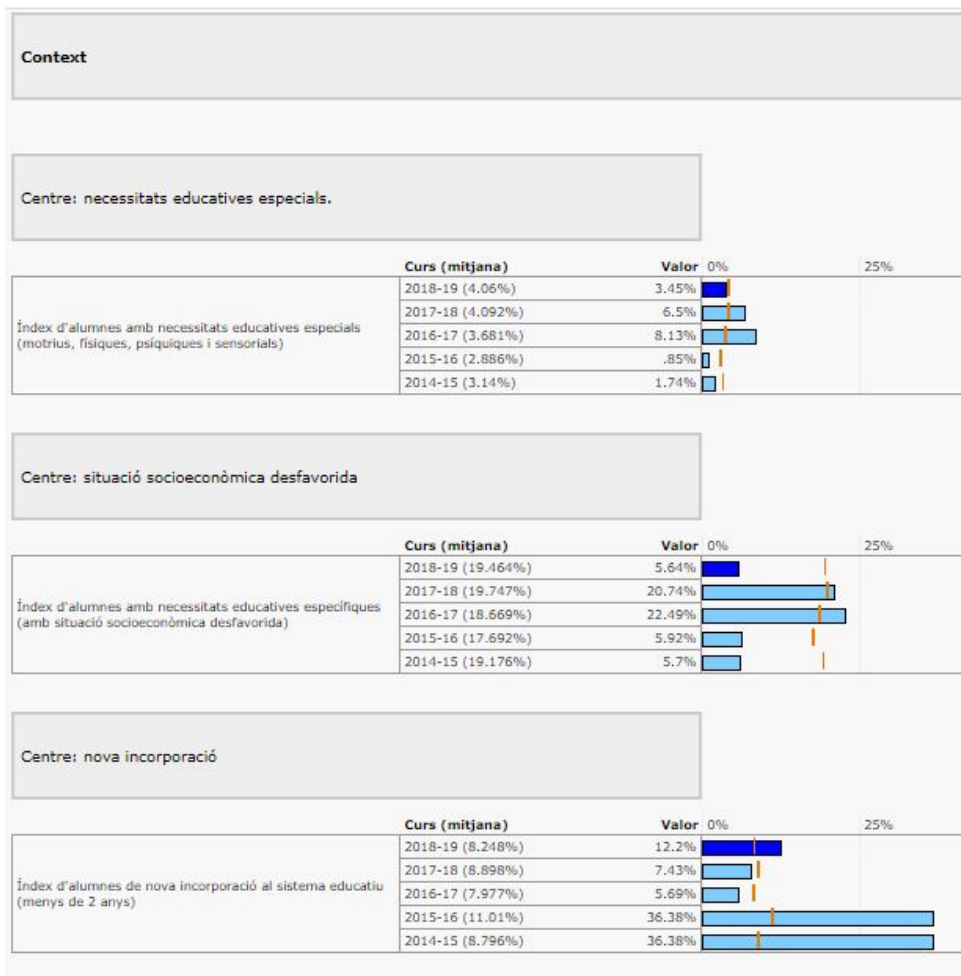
Context

Centre: necessitats educatives especials.

| | Curs (mitjana) | Valor | 0% 25% |
|---|---|---|---|
| Índex d'alumnes amb necessitats educatives especials (motrius, físiques, psíquiques i sensorials) | 2018-19 (4.06%) | 3.45% | |
| | 2017-18 (4.092%) | 6.5% | |
| | 2016-17 (3.681%) | 8.13% | |
| | 2015-16 (2.886%) | .85% | |
| | 2014-15 (3.14%) | 1.74% | |

Centre: situació socioeconòmica desfavorida

| | Curs (mitjana) | Valor | 0% 25% |
|---|---|---|---|
| Índex d'alumnes amb necessitats educatives específiques (amb situació socioeconòmica desfavorida) | 2018-19 (19.464%) | 5.64% | |
| | 2017-18 (19.747%) | 20.74% | |
| | 2016-17 (18.669%) | 22.49% | |
| | 2015-16 (17.692%) | 5.92% | |
| | 2014-15 (19.176%) | 5.7% | |

Centre: nova incorporació

| | Curs (mitjana) | Valor | 0% 25% |
|---|---|---|---|
| Índex d'alumnes de nova incorporació al sistema educatiu (menys de 2 anys) | 2018-19 (8.248%) | 12.2% | |
| | 2017-18 (8.898%) | 7.43% | |
| | 2016-17 (7.977%) | 5.69% | |
| | 2015-16 (11.01%) | 36.38% | |
| | 2014-15 (8.796%) | 36.38% | |